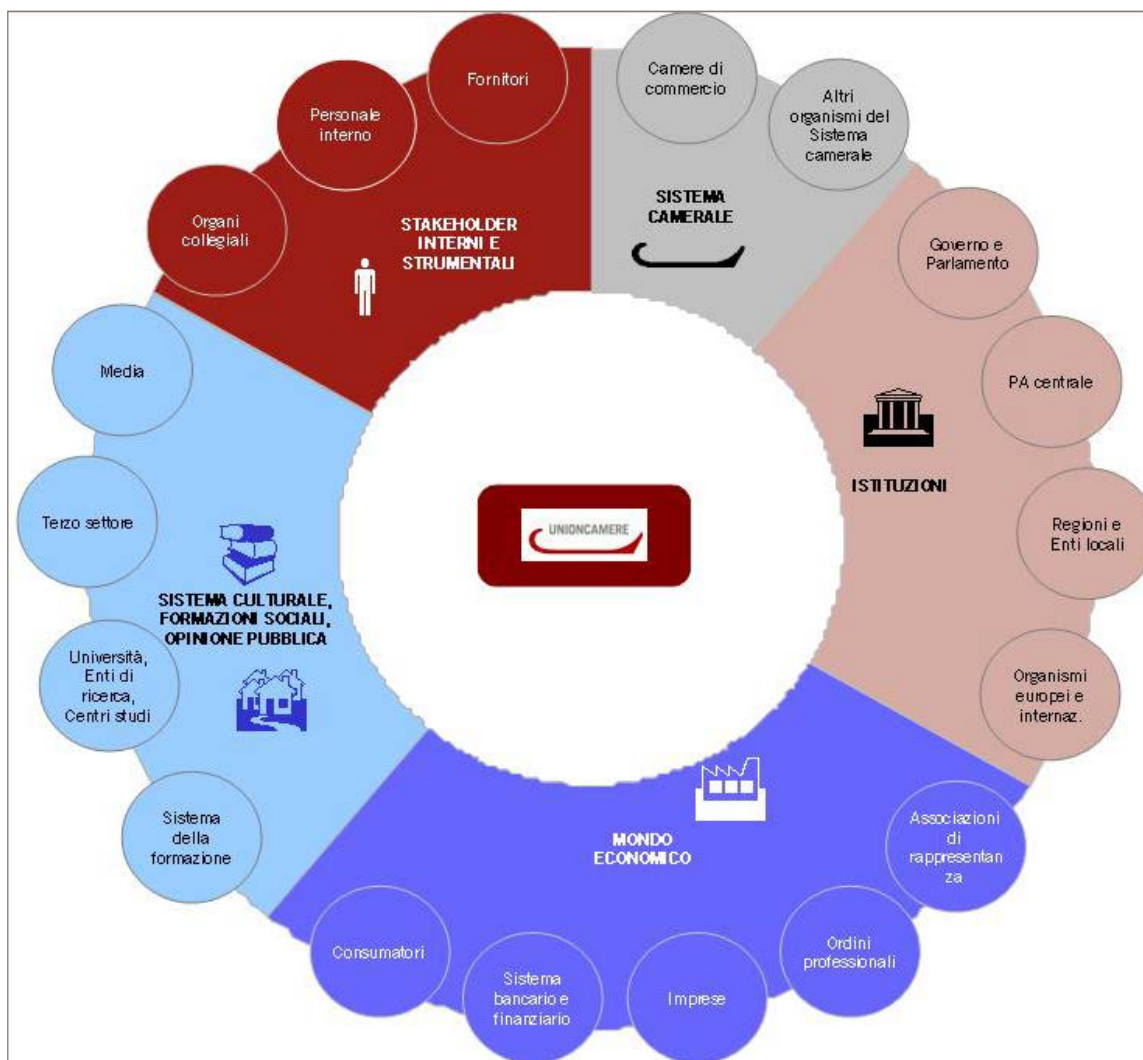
Fornitori

Personale interno

Organi collegiali

STAKEHOLDER INTERNI E STRUMENTALI

Camere di commercio

Altri organismi del Sistema camerale

SISTEMA CAMERALE

Governo e Parlamento

PA centrale

ISTITUZIONI

Regioni e Enti locali

Organismi europei e internaz.

Media

Terzo settore

SISTEMA CULTURALE, FORMAZIONI SOCIALI, OPINIONE PUBBLICA

Università, Enti di ricerca, Centri studi

Sistema della formazione

UNIONCAMERE

MONDO ECONOMICO

Associazioni di rappresentanza

Ordini professionali

Imprese

Sistema bancario e finanziario

Consumatori